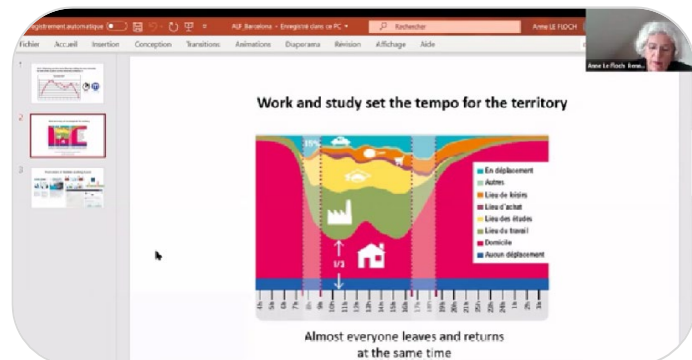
Enregistrement automatique ALF_Barcelona - Enregistré dans ce PC Rechercher Anne LE FLOCH

Fichier Accueil Insertion Conception Transitions Animations Diaporama Révision Affichage Aide

Anne Le Floch Anne...

1
2
3

Work and study set the tempo for the territory

20%

1/3

En déplacement
Autres
Lieu de loisirs
Lieu d'achat
Lieu des études
Lieu du travail
Domicile
Aucun déplacement

Almost everyone leaves and returns at the same time